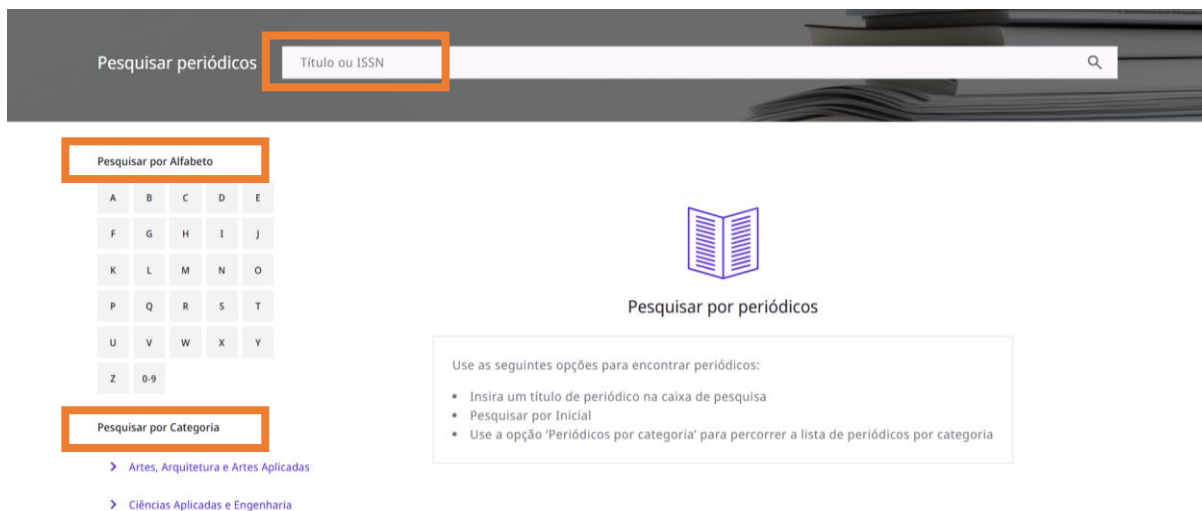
Pesquisar periódicos

Título ou ISSN

Pesquisar por Alfabeto

| A | B | C | D | E |
|---|---|---|---|---|
| F | G | H | I | J |
| K | L | M | N | O |
| P | Q | R | S | T |
| U | V | W | X | Y |
| Z | 0-9 | | | |

Pesquisar por Categoria

Artes, Arquitetura e Artes Aplicadas

Ciências Aplicadas e Engenharia

Pesquisar por periódicos

Use as seguintes opções para encontrar periódicos:

- Insira um título de periódico na caixa de pesquisa
- Pesquisar por Inicial
- Use a opção 'Periódicos por categoria' para percorrer a lista de periódicos por categoria